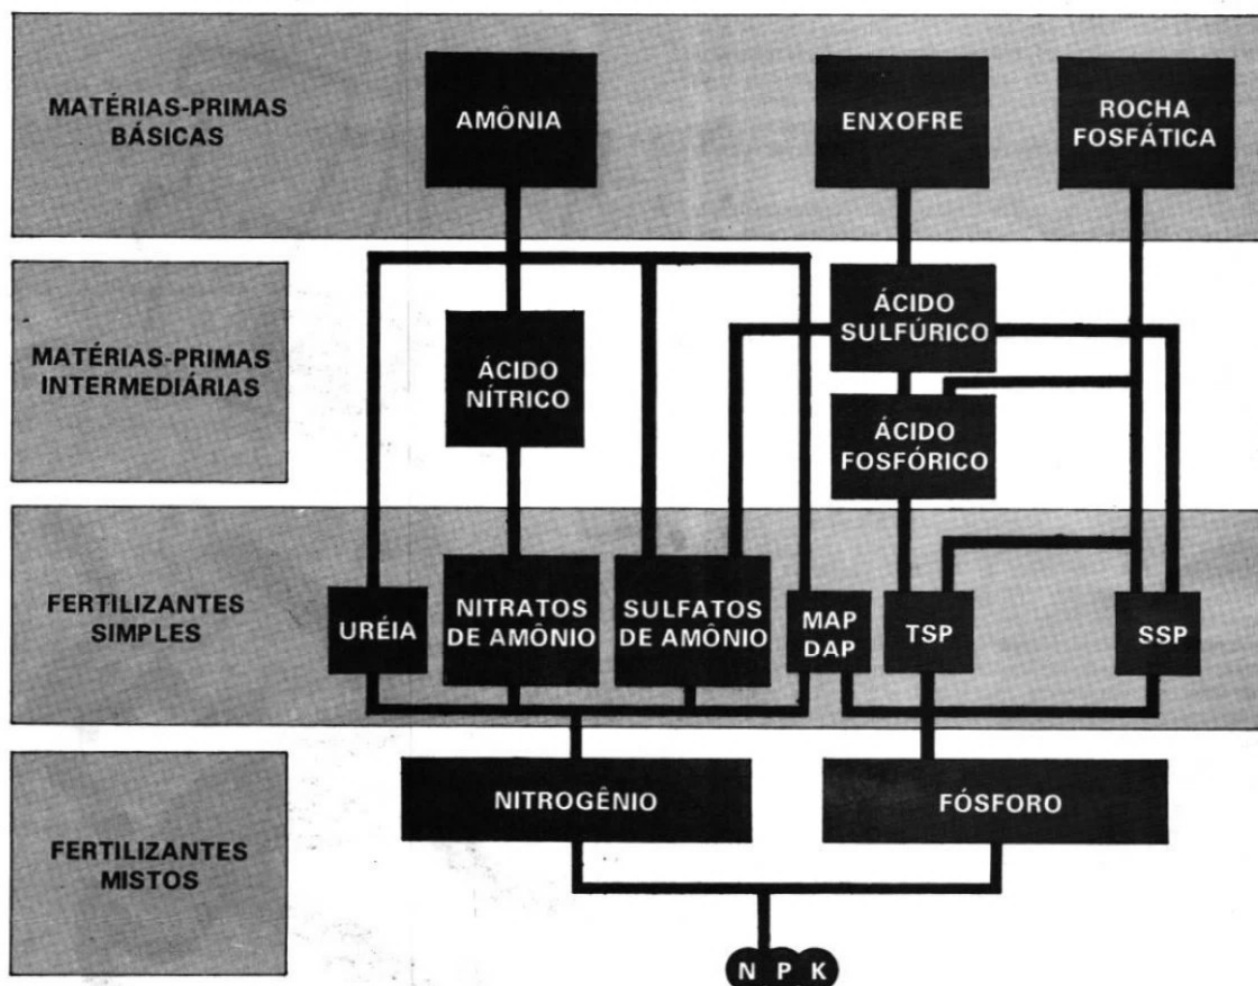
MATÉRIAS-PRIMAS BÁSICAS

AMÔNIA

ENXOFRE

ROCHA FOSFÁTICA

MATÉRIAS-PRIMAS INTERMEDIÁRIAS

ÁCIDO NÍTRICO

ÁCIDO SULFÚRICO

ÁCIDO FOSFÓRICO

FERTILIZANTES SIMPLES

URÉIA

NITRATOS DE AMÔNIO

SULFATOS DE AMÔNIO

MAP DAP

TSP

SSP

FERTILIZANTES MISTOS

NITROGÊNIO

FÓSFORO

N P K